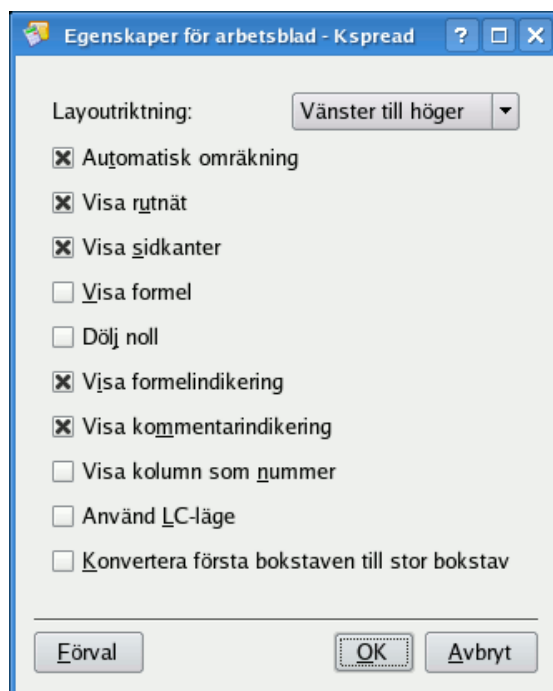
Egenskaper för arbetsblad - Kspread

? □ X

Layoutriktning: Vänster till höger

☒ Automatisk omräkning

☒ Visa rutnät

☒ Visa sidkanter

☐ Visa formel

☐ Dölj noll

☒ Visa formelindikering

☒ Visa kommentarindikering

☐ Visa kolumn som nummer

☐ Använd LC-läge

☐ Konvertera första bokstaven till stor bokstav

Förval

OK

Avbryt